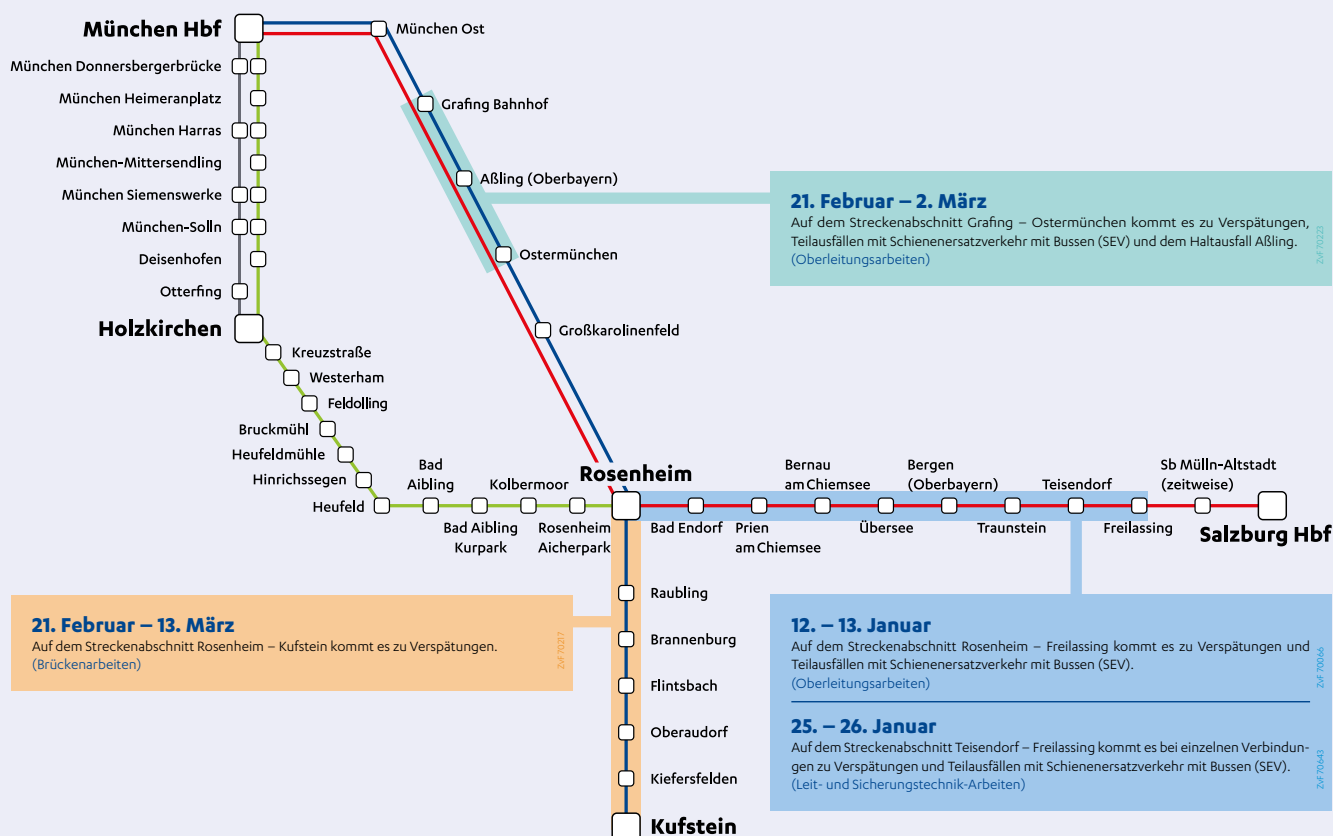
München Hbf
München Ost
München Donnersbergerbrücke
München Heimeranplatz
München Harras
München-Mittersendling
München Siemenswerke
München-Solln
Deisenhofen
Otterfing
Holzkirchen
Grafing Bahnhof
Aßling (Oberbayern)
Ostermünchen
Großkarolinenfeld

21. Februar – 2. März
Auf dem Streckenabschnitt Grafing – Ostermünchen kommt es zu Verspätungen, Teilausfällen mit Schienenersatzverkehr mit Bussen (SEV) und dem Haltausfall Aßling.
(Oberleitungsarbeiten)
ZvF 70223

Kreuzstraße
Westerham
Feldolling
Bruckmühl
Heufeldmühle
Hinrichssegen
Heufeld
Bad Aibling
Kolbermoor
Bad Aibling Kurpark
Rosenheim Aicherpark
Rosenheim
Bernau am Chiemsee
Bergen (Oberbayern)
Teisendorf
Sb Mülln-Altstadt (zeitweise)
Bad Endorf
Prien am Chiemsee
Übersee
Traunstein
Freilassing
Salzburg Hbf

Raubling
Brannenburg
Flintsbach
Oberaudorf
Kiefersfelden
Kufstein

21. Februar – 13. März
Auf dem Streckenabschnitt Rosenheim – Kufstein kommt es zu Verspätungen.
(Brückenarbeiten)
ZvF 70217

12. – 13. Januar
Auf dem Streckenabschnitt Rosenheim – Freilassing kommt es zu Verspätungen und Teilausfällen mit Schienenersatzverkehr mit Bussen (SEV).
(Oberleitungsarbeiten)
ZvF 70066

25. – 26. Januar
Auf dem Streckenabschnitt Teisendorf – Freilassing kommt es bei einzelnen Verbindungen zu Verspätungen und Teilausfällen mit Schienenersatzverkehr mit Bussen (SEV).
(Leit- und Sicherungstechnik-Arbeiten)
ZvF 70643